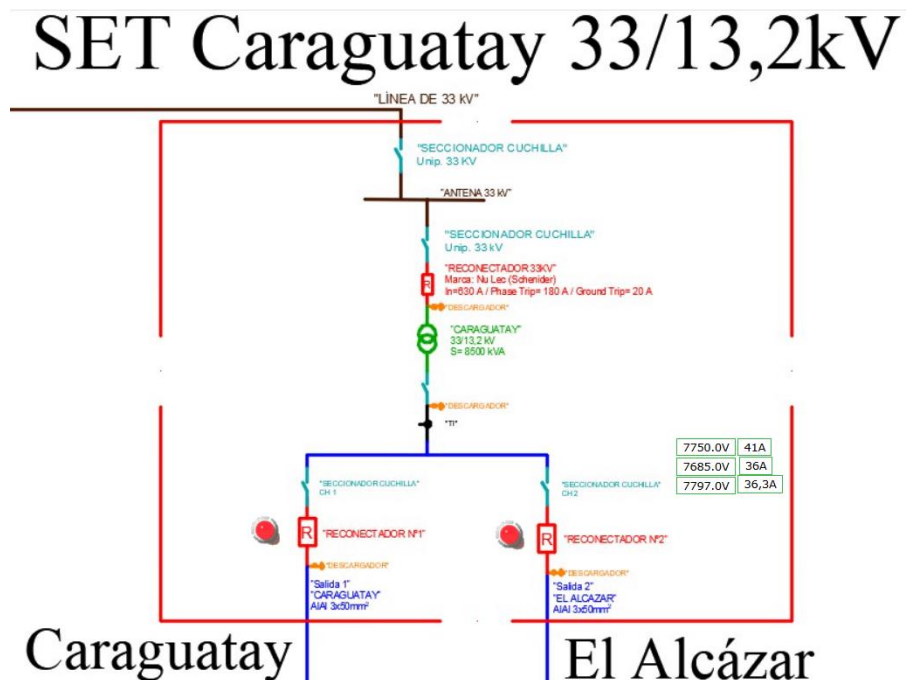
SET Caraguatay 33/13,2kV

"LÍNEA DE 33 kV"

"SECCIONADOR CUCHILLA"
Unip. 33 KV

"ANTENA 33 kV"

"SECCIONADOR CUCHILLA"
Unip. 33 kV

R

"RECONECTADOR 33KV"
Marca: Nu Lec (Schenider)
In=630 A / Phase Trip= 180 A / Ground Trip= 20 A

"DESCARGADOR"

"CARAGUATAY"
33/13,2 kV
S= 8500 kVA

"DESCARGADOR"

"TI"

| 7750.0V | 41A |
|---|---|
| 7685.0V | 36A |
| 7797.0V | 36,3A |

"SECCIONADOR CUCHILLA"
CH 1

R

"RECONECTADOR N°1"

"DESCARGADOR"

"Salida 1"
"CARAGUATAY"
AlAl 3x50mm²

"SECCIONADOR CUCHILLA"
CH2

R

"RECONECTADOR N°2"

"DESCARGADOR"

"Salida 2"
"EL ALCAZAR"
AlAl 3x50mm²

Caraguatay

El Alcázar